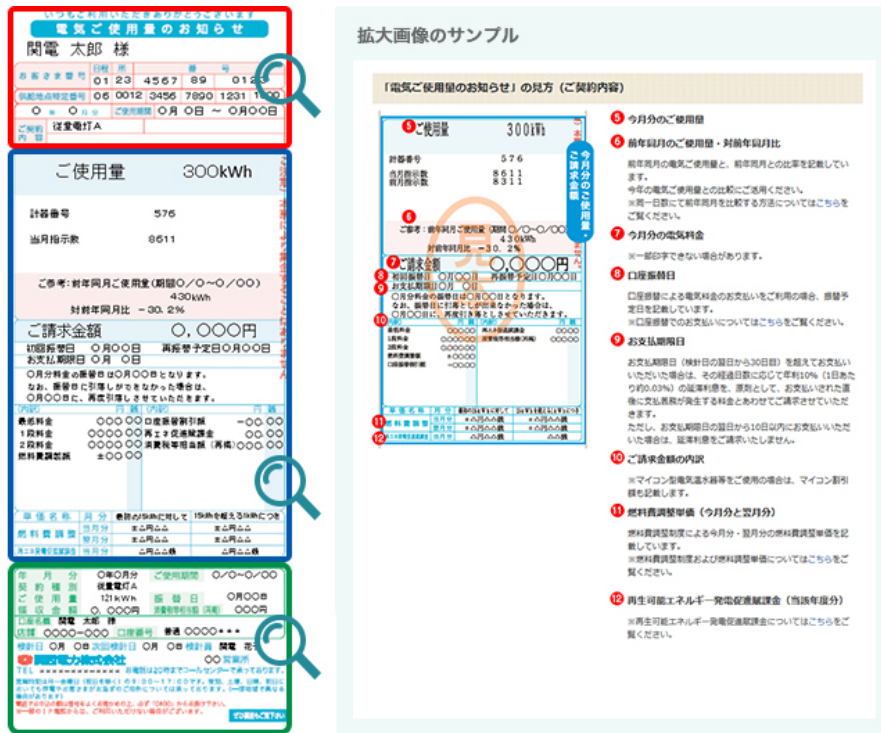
いつもご利用いただきありがとうございます
電気ご使用量のお知らせ
関電 太郎 様
お客さま番号 01 23 4567 89 0123
供給地点特定番号 06 0012 3456 7890 1231 1000
ご使用期間 ○月 ○日 ～ ○月○日
ご契約内容 従量電灯A

ご使用量 300kWh
計器番号 576
当月指示数 8611
ご参考：前年同月ご使用量（期間○/○～○/○○） 430kWh
対前年同月比 －30.2%
ご請求金額 ○,○○○円
初回振替日 ○月○○日 再振替予定日○月○○日
お支払期限日 ○月○○日
○月分料金の振替日は○月○○日となります。
なお、振替日に引落しができなかった場合は、○月○○日に、再度引落しさせていただきます。
最低料金 ○○○ ○○
1段料金 ○○○ ○○
2段料金 ○○○ ○○
燃料費調整額 ±○○ ○○
口座振替割引額 −○○ ○○
再エネ発電促進賦課金 ○○ ○○
消費税等相当額（再掲） ○○ ○○
燃料費調整単価
当月分 ±△円△△銭
翌月分 ±△円△△銭
再エネ発電促進賦課金単価 当月分 △円△△銭

○年○月分 ご使用期間 ○/○○～○/○○
契約種別 従量電灯A
ご使用量 121kWh 振替日 ○月○○日
領収金額 ○,○○○円
口座名義 関電 太郎 様
店舗 ○○○○－○○○ 口座番号 普通 ○○○○＊＊＊
検針日 ○月 ○日 次回検針日 ○月 ○日 検針員 関電 花子
関西電力株式会社 ○○営業所
TEL ＊＊＊＊＊＊＊＊ お電話は20時までコールセンターで承っております。

拡大画像のサンプル

「電気ご使用量のお知らせ」の見方（ご契約内容）

❺ 今月分のご使用量

❻ 前年同月のご使用量・対前年同月比
前年同月の電気ご使用量と、前年同月との比率を記載しています。
今年の電気ご使用量との比較にご活用ください。
※同一日数で前年同月を比較する方法についてはこちらをご覧ください。

❼ 今月分の電気料金
※一部印字できない場合があります。

❽ 口座振替日
口座振替による電気料金のお支払いをご利用の場合、振替予定日を記載しています。
※口座振替でのお支払いについてはこちらをご覧ください。

❾ お支払期限日
お支払期限日（検針日の翌日から30日目）を超えてお支払いいただいた場合は、その超過日数に応じて年利10%（1日あたり約0.03%）の延滞利息を、原則として、お支払いされた直後に支払義務が発生する料金とあわせてご請求させていただきます。
ただし、お支払期限日の翌日から10日以内にお支払いいただいた場合は、延滞利息をご請求いたしません。

❿ ご請求金額の内訳
※マイコン型電気温水器等をご使用の場合は、マイコン割引額も記載します。

⓫ 燃料費調整単価（今月分と翌月分）
燃料費調整制度による今月分・翌月分の燃料費調整単価を記載しています。
※燃料費調整制度および燃料調整単価についてはこちらをご覧ください。

⓬ 再生可能エネルギー発電促進賦課金（当該年度分）
※再生可能エネルギー発電促進賦課金についてはこちらをご覧ください。

今月分のご請求金額